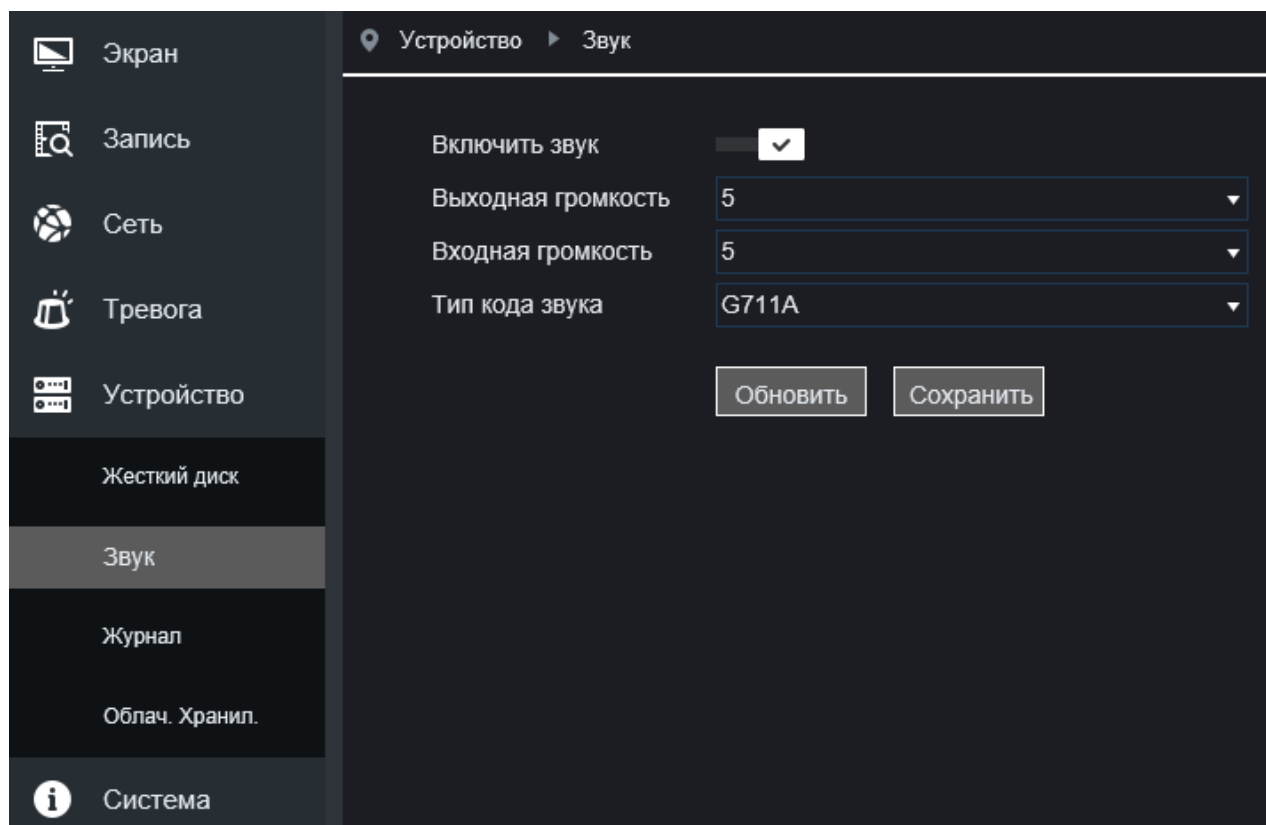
Экран

Запись

Сеть

Тревога

Устройство

Жесткий диск

Звук

Журнал

Облач. Хранил.

Система

Устройство ▸ Звук

Включить звук

Выходная громкость 5

Входная громкость 5

Тип кода звука G711A

Обновить Сохранить